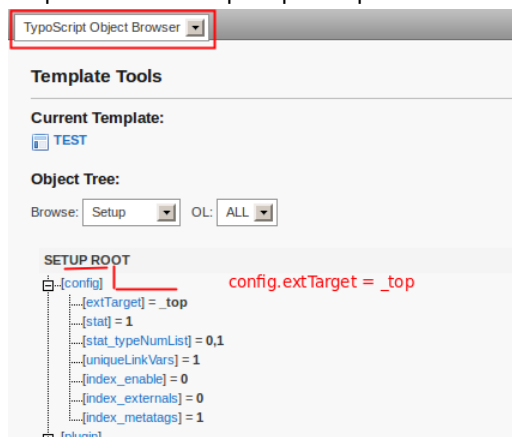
TypoScript Object Browser

Template Tools

Current Template:
TEST

Object Tree:
Browse: Setup OL: ALL

SETUP ROOT
[config]
[extTarget] = _top
[stat] = 1
[stat_typeNumList] = 0,1
[uniqueLinkVars] = 1
[index_enable] = 0
[index_externals] = 0
[index_metatags] = 1
[plugin]

config.extTarget = _top